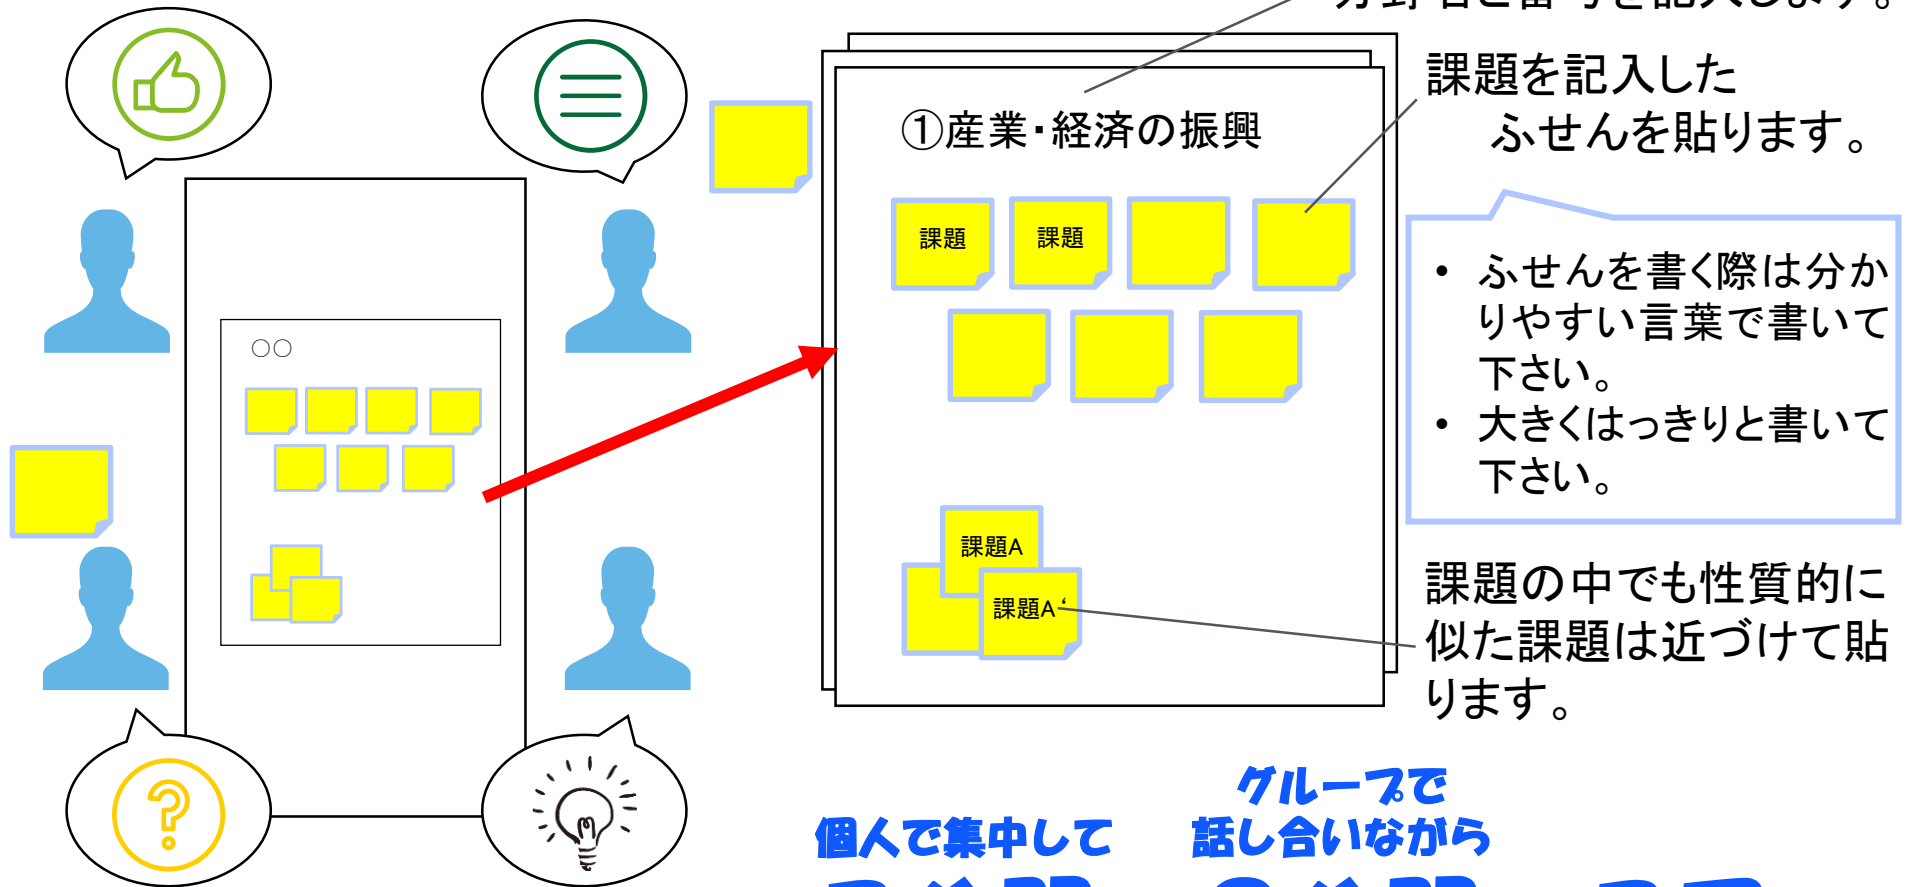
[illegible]

①産業・経済の振興

課題

課題

課題A

課題A'

課題を記入した ふせんを貼ります。

• ふせんを書く際は分かりやすい言葉で書いて下さい。
• 大きくはっきりと書いて下さい。

課題の中でも性質的に似た課題は近づけて貼ります。

○○

個人で集中して

グループで 話し合いながら

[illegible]